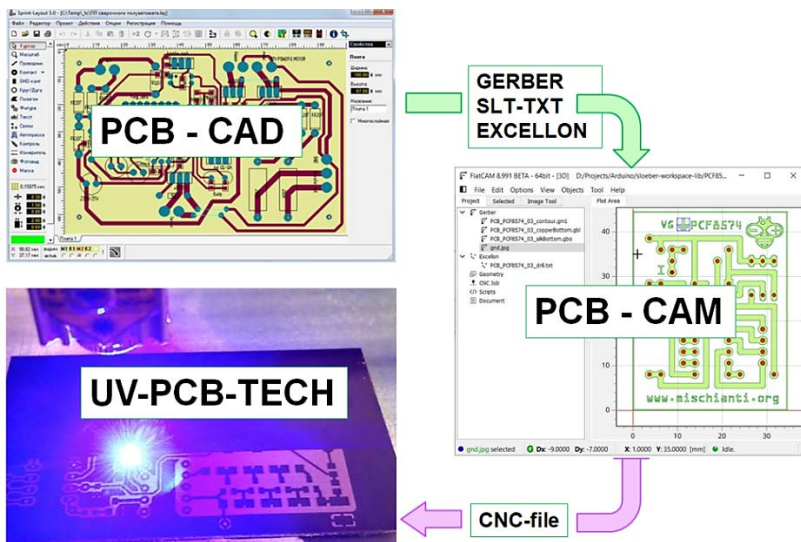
Sprint-Layout 5.0 - [C:\Temp\_b\ПП сварочного полуавтомата.lay]

Файл Редактор Проект Действия Опции Регистрация Помощь

PCB - CAD

Свойства

Плата

Ширина

Высота

Название

Плата 1

Многослойная

Курсор

Масштаб

Проводник

Контакт

SMD конт

Круг/Дуга

Полигон

Фигура

Текст

Связи

Автотрасса

Контроль

Измеритель

Фотовид

Маска

Плата 1

GERBER
SLT-TXT
EXCELLON

FlatCAM 8.991 BETA - 64bit - [3D] D:/Projects/Arduino/sloeber-workspace-lib/PCF85...

File Edit Options View Objects Tool Help

Project Selected Image Tool

Plot Area

Gerber

PCB_PCF8574_03_contour.gm1

PCB_PCF8574_03_copperBottom.gbl

PCB_PCF8574_03_silkBottom.gbo

gnd.jpg

Excellon

PCB_PCF8574_03_drill.txt

Geometry

CNC Job

Scripts

Document

V6 PCF8574

PCB - CAM

www.mischianti.org

40

30

20

10

0

0

10

20

30

gnd.jpg selected

Dx: -9.0000 Dy: -7.0000

X: 1.0000 Y: 35.0000 [mm]

Idle.

UV-PCB-TECH

CNC-file